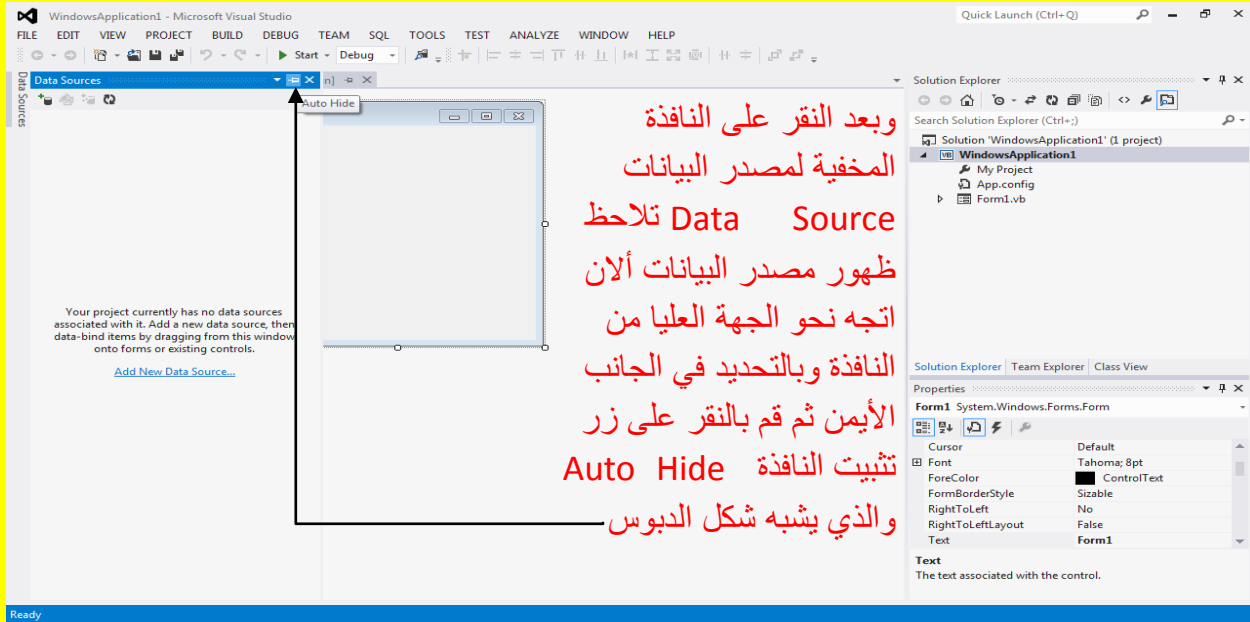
WindowsApplication1 - Microsoft Visual Studio
Quick Launch (Ctrl+Q)
FILE EDIT VIEW PROJECT BUILD DEBUG TEAM SQL TOOLS TEST ANALYZE WINDOW HELP
Start Debug
Data Sources
Auto Hide
Data Sources

وبعد النقر على النافذة المخفية لمصدر البيانات Data Source تلاحظ ظهور مصدر البيانات ألان اتجه نحو الجهة العليا من النافذة وبالتحديد في الجانب الأيمن ثم قم بالنقر على زر تثبيت النافذة Auto Hide والذي يشبه شكل الدبوس

Your project currently has no data sources associated with it. Add a new data source, then data-bind items by dragging from this window onto forms or existing controls.
Add New Data Source...

Solution Explorer
Search Solution Explorer (Ctrl+;)
Solution 'WindowsApplication1' (1 project)
WindowsApplication1
My Project
App.config
Form1.vb
Solution Explorer Team Explorer Class View
Properties
Form1 System.Windows.Forms.Form

| | |
|---|---|
| Cursor | Default |
| Font | Tahoma; 8pt |
| ForeColor | ControlText |
| FormBorderStyle | Sizable |
| RightToLeft | No |
| RightToLeftLayout | False |
| Text | Form1 |

Text
The text associated with the control.
Ready